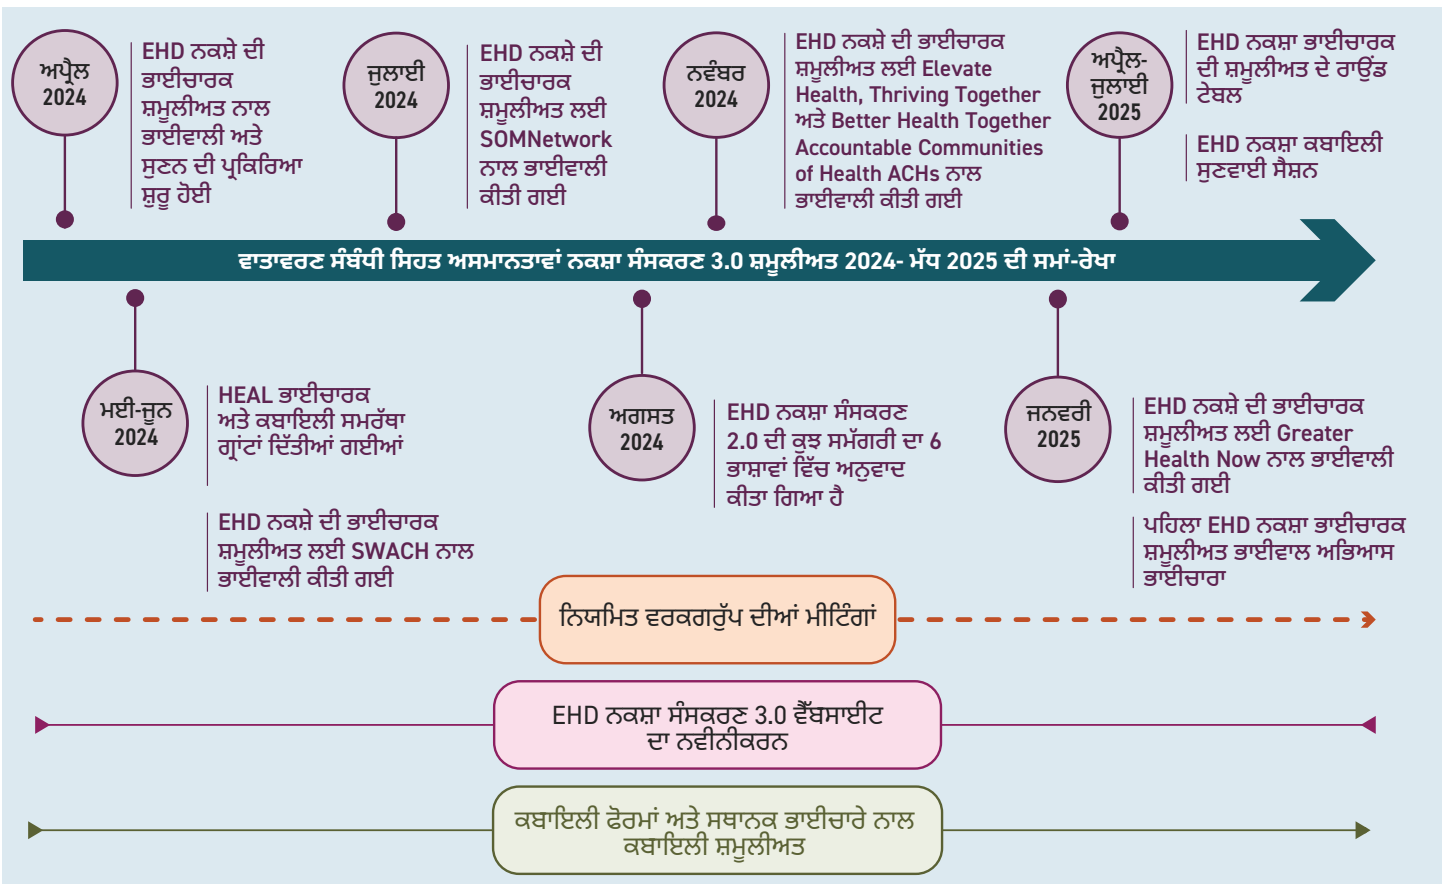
ਅਪ੍ਰੈਲ 2024

EHD ਨਕਸ਼ੇ ਦੀ ਭਾਈਚਾਰਕ ਸ਼ਮੂਲੀਅਤ ਨਾਲ ਭਾਈਵਾਲੀ ਅਤੇ ਸੁਣਨ ਦੀ ਪ੍ਰਕਿਰਿਆ ਸ਼ੁਰੂ ਹੋਈ

ਜੁਲਾਈ 2024

EHD ਨਕਸ਼ੇ ਦੀ ਭਾਈਚਾਰਕ ਸ਼ਮੂਲੀਅਤ ਲਈ SOMNetwork ਨਾਲ ਭਾਈਵਾਲੀ ਕੀਤੀ ਗਈ

ਨਵੰਬਰ 2024

EHD ਨਕਸ਼ੇ ਦੀ ਭਾਈਚਾਰਕ ਸ਼ਮੂਲੀਅਤ ਲਈ Elevate Health, Thriving Together ਅਤੇ Better Health Together Accountable Communities of Health ACHs ਨਾਲ ਭਾਈਵਾਲੀ ਕੀਤੀ ਗਈ

ਅਪ੍ਰੈਲ-ਜੁਲਾਈ 2025

EHD ਨਕਸ਼ਾ ਭਾਈਚਾਰਕ ਦੀ ਸ਼ਮੂਲੀਅਤ ਦੇ ਰਾਉਂਡ ਟੇਬਲ

EHD ਨਕਸ਼ਾ ਕਬਾਇਲੀ ਸੁਣਵਾਈ ਸੈਸ਼ਨ

ਵਾਤਾਵਰਣ ਸੰਬੰਧੀ ਸਿਹਤ ਅਸਮਾਨਤਾਵਾਂ ਨਕਸ਼ਾ ਸੰਸਕਰਣ 3.0 ਸ਼ਮੂਲੀਅਤ 2024- ਮੱਧ 2025 ਦੀ ਸਮਾਂ-ਰੇਖਾ

ਮਈ-ਜੂਨ 2024

HEAL ਭਾਈਚਾਰਕ ਅਤੇ ਕਬਾਇਲੀ ਸਮਰੱਥਾ ਗ੍ਰਾਂਟਾਂ ਦਿੱਤੀਆਂ ਗਈਆਂ

EHD ਨਕਸ਼ੇ ਦੀ ਭਾਈਚਾਰਕ ਸ਼ਮੂਲੀਅਤ ਲਈ SWACH ਨਾਲ ਭਾਈਵਾਲੀ ਕੀਤੀ ਗਈ

ਅਗਸਤ 2024

EHD ਨਕਸ਼ਾ ਸੰਸਕਰਣ 2.0 ਦੀ ਕੁਝ ਸਮੱਗਰੀ ਦਾ 6 ਭਾਸ਼ਾਵਾਂ ਵਿੱਚ ਅਨੁਵਾਦ ਕੀਤਾ ਗਿਆ ਹੈ

ਜਨਵਰੀ 2025

EHD ਨਕਸ਼ੇ ਦੀ ਭਾਈਚਾਰਕ ਸ਼ਮੂਲੀਅਤ ਲਈ Greater Health Now ਨਾਲ ਭਾਈਵਾਲੀ ਕੀਤੀ ਗਈ

ਪਹਿਲਾ EHD ਨਕਸ਼ਾ ਭਾਈਚਾਰਕ ਸ਼ਮੂਲੀਅਤ ਭਾਈਵਾਲ ਅਭਿਆਸ ਭਾਈਚਾਰਾ

ਨਿਯਮਿਤ ਵਰਕਗਰੁੱਪ ਦੀਆਂ ਮੀਟਿੰਗਾਂ

EHD ਨਕਸ਼ਾ ਸੰਸਕਰਣ 3.0 ਵੈੱਬਸਾਈਟ ਦਾ ਨਵੀਨੀਕਰਨ

ਕਬਾਇਲੀ ਫੋਰਮਾਂ ਅਤੇ ਸਥਾਨਕ ਭਾਈਚਾਰੇ ਨਾਲ ਕਬਾਇਲੀ ਸ਼ਮੂਲੀਅਤ